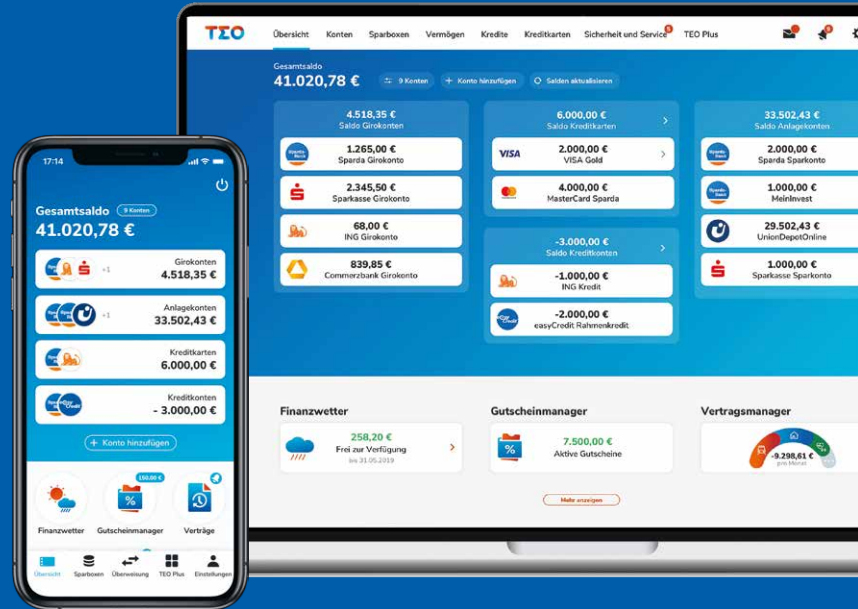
TEO Übersicht Konten Sparboxen Vermögen Kredite Kreditkarten Sicherheit und Service TEO Plus

Gesamtsaldo
41.020,78 €
9 Konten
Konto hinzufügen
Salden aktualisieren

4.518,35 €
Saldo Girokonten
1.265,00 €
Sparda Girokonto
2.345,50 €
Sparkasse Girokonto
68,00 €
ING Girokonto
839,85 €
Commerzbank Girokonto

6.000,00 €
Saldo Kreditkarten
VISA 2.000,00 €
VISA Gold
4.000,00 €
MasterCard Sparda

-3.000,00 €
Saldo Kreditkonten
-1.000,00 €
ING Kredit
-2.000,00 €
easyCredit Rahmenkredit

33.502,43 €
Saldo Anlagekonten
2.000,00 €
Sparda Sparkonto
1.000,00 €
MeinInvest
29.502,43 €
UnionDepotOnline
1.000,00 €
Sparkasse Sparkonto

Finanzwetter
258,20 €
Frei zur Verfügung
bis 31.05.2019

Gutscheinmanager
7.500,00 €
Aktive Gutscheine

Vertragsmanager
-9.298,61 €
pro Monat

Mehr anzeigen

17:14
Gesamtsaldo 9 Konten
41.020,78 €
+1 Girokonten
4.518,35 €
+1 Anlagekonten
33.502,43 €
Kreditkarten
6.000,00 €
Kreditkonten
- 3.000,00 €
Konto hinzufügen
150,00 €
Finanzwetter Gutscheinmanager Verträge
Übersicht Sparboxen Überweisung TEO Plus Einstellungen